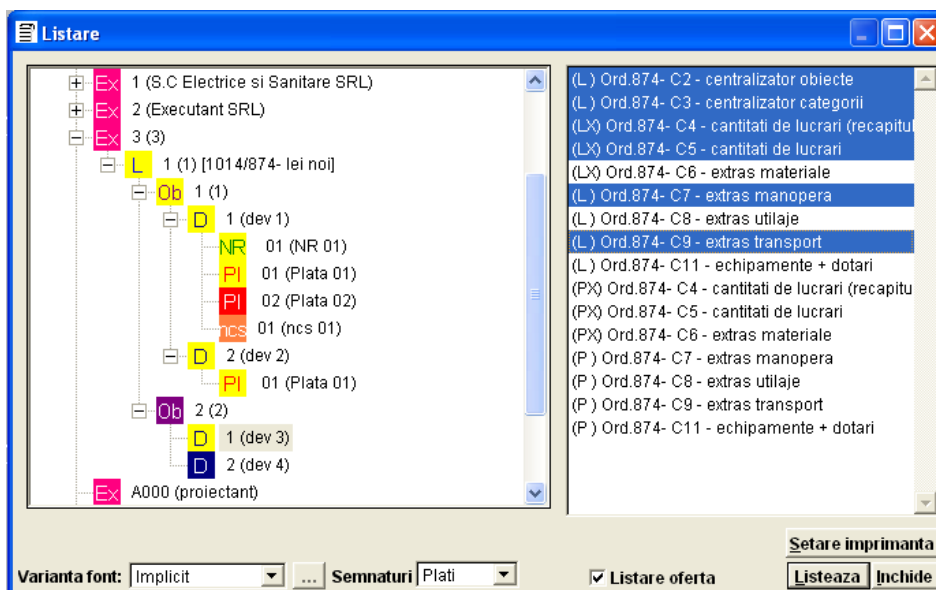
Listare

Ex 1 (S.C Electrice si Sanitare SRL)
Ex 2 (Executant SRL)
Ex 3 (3)
L 1 (1) [1014/874- lei noi]
Ob 1 (1)
D 1 (dev 1)
NR 01 (NR 01)
Pl 01 (Plata 01)
Pl 02 (Plata 02)
ncs 01 (ncs 01)
D 2 (dev 2)
Pl 01 (Plata 01)
Ob 2 (2)
D 1 (dev 3)
D 2 (dev 4)
Ex A000 (proiectant)

(L) Ord.874- C2 - centralizator obiecte
(L) Ord.874- C3 - centralizator categorii
(LX) Ord.874- C4 - cantitati de lucrari (recapitu
(LX) Ord.874- C5 - cantitati de lucrari
(LX) Ord.874- C6 - extras materiale
(L) Ord.874- C7 - extras manopera
(L) Ord.874- C8 - extras utilaje
(L) Ord.874- C9 - extras transport
(L) Ord.874- C11 - echipamente + dotari
(PX) Ord.874- C4 - cantitati de lucrari (recapitu
(PX) Ord.874- C5 - cantitati de lucrari
(PX) Ord.874- C6 - extras materiale
(P) Ord.874- C7 - extras manopera
(P) Ord.874- C8 - extras utilaje
(P) Ord.874- C9 - extras transport
(P) Ord.874- C11 - echipamente + dotari

Setare imprimanta
Varianta font: Implicit ... Semnaturi Plati
Listare oferta
Listeaza Inchide